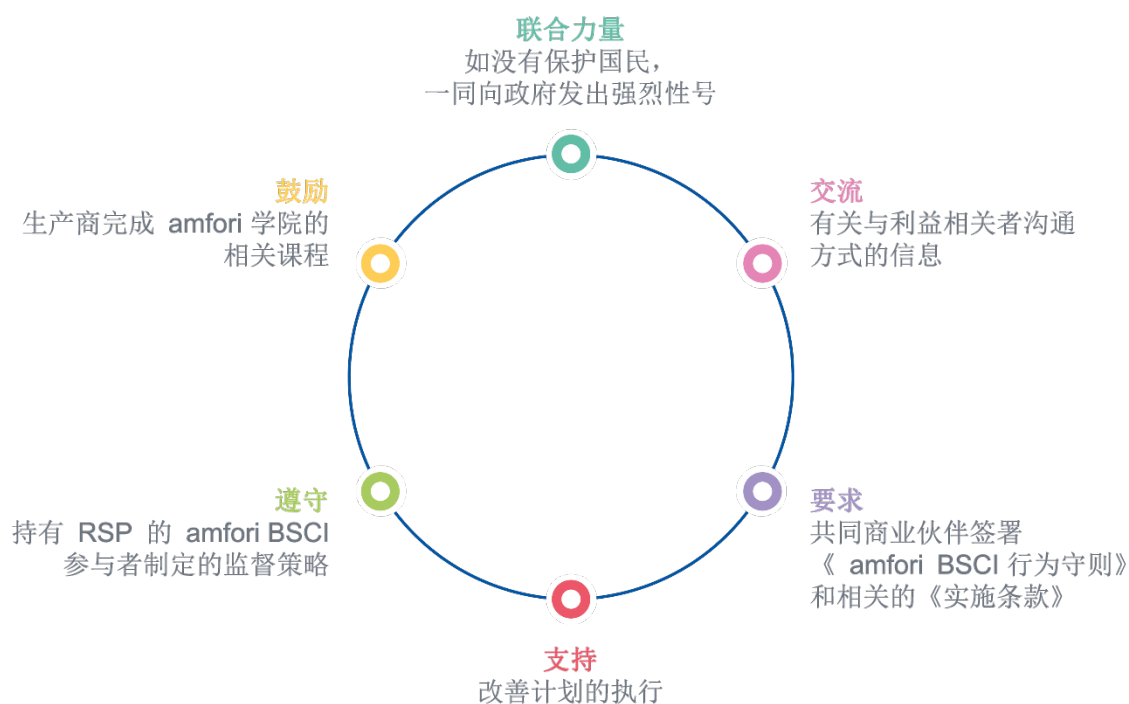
联合力量
如没有保护国民，
一同向政府发出强烈性号

鼓励
生产商完成 amfori 学院的
相关课程

交流
有关与利益相关者沟通
方式的信息

遵守
持有 RSP 的 amfori BSCI
参与者制定的监督策略

要求
共同商业伙伴签署
《 amfori BSCI 行为守则》
和相关的《实施条款》

支持
改善计划的执行